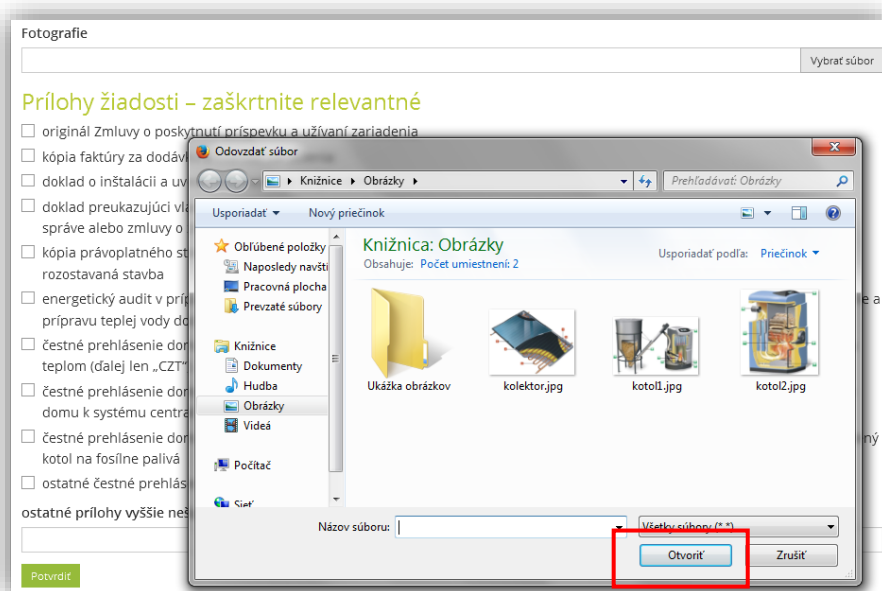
Fotografie

Vybrať súbor

Prílohy žiadosti – zaškrtnite relevantné

originál Zmluvy o poskytnutí príspevku a užívaní zariadenia

kópia faktúry za dodávk

doklad o inštalácii a uv

doklad preukazujúci vla správe alebo zmluvy o

kópia právoplatného st rozostavaná stavba

energetický audit v príp prípravu teplej vody do

čestné prehlásenie dor teplom (ďalej len „CZT"

čestné prehlásenie dor domu k systému centra

čestné prehlásenie dor kotol na fosílne palivá

ostatné čestné prehlás

ostatné prílohy vyššie ne

Potvrdiť

e a

ný

Odovzdať súbor

Knižnice ▸ Obrázky ▸

Prehľadávať: Obrázky

Usporiadať ▾ Nový priečinok

Obľúbené položky
Naposledy navšt
Pracovná plocha
Prevzaté súbory

Knižnice
Dokumenty
Hudba
Obrázky
Videá

Počítač

Sieť

Knižnica: Obrázky
Obsahuje: Počet umiestnení: 2

Usporiadať podľa: Priečinok ▾

Ukážka obrázkov
kolektor.jpg
kotol1.jpg
kotol2.jpg

Názov súboru:

Všetky súbory (*.*)

Otvoriť

Zrušiť